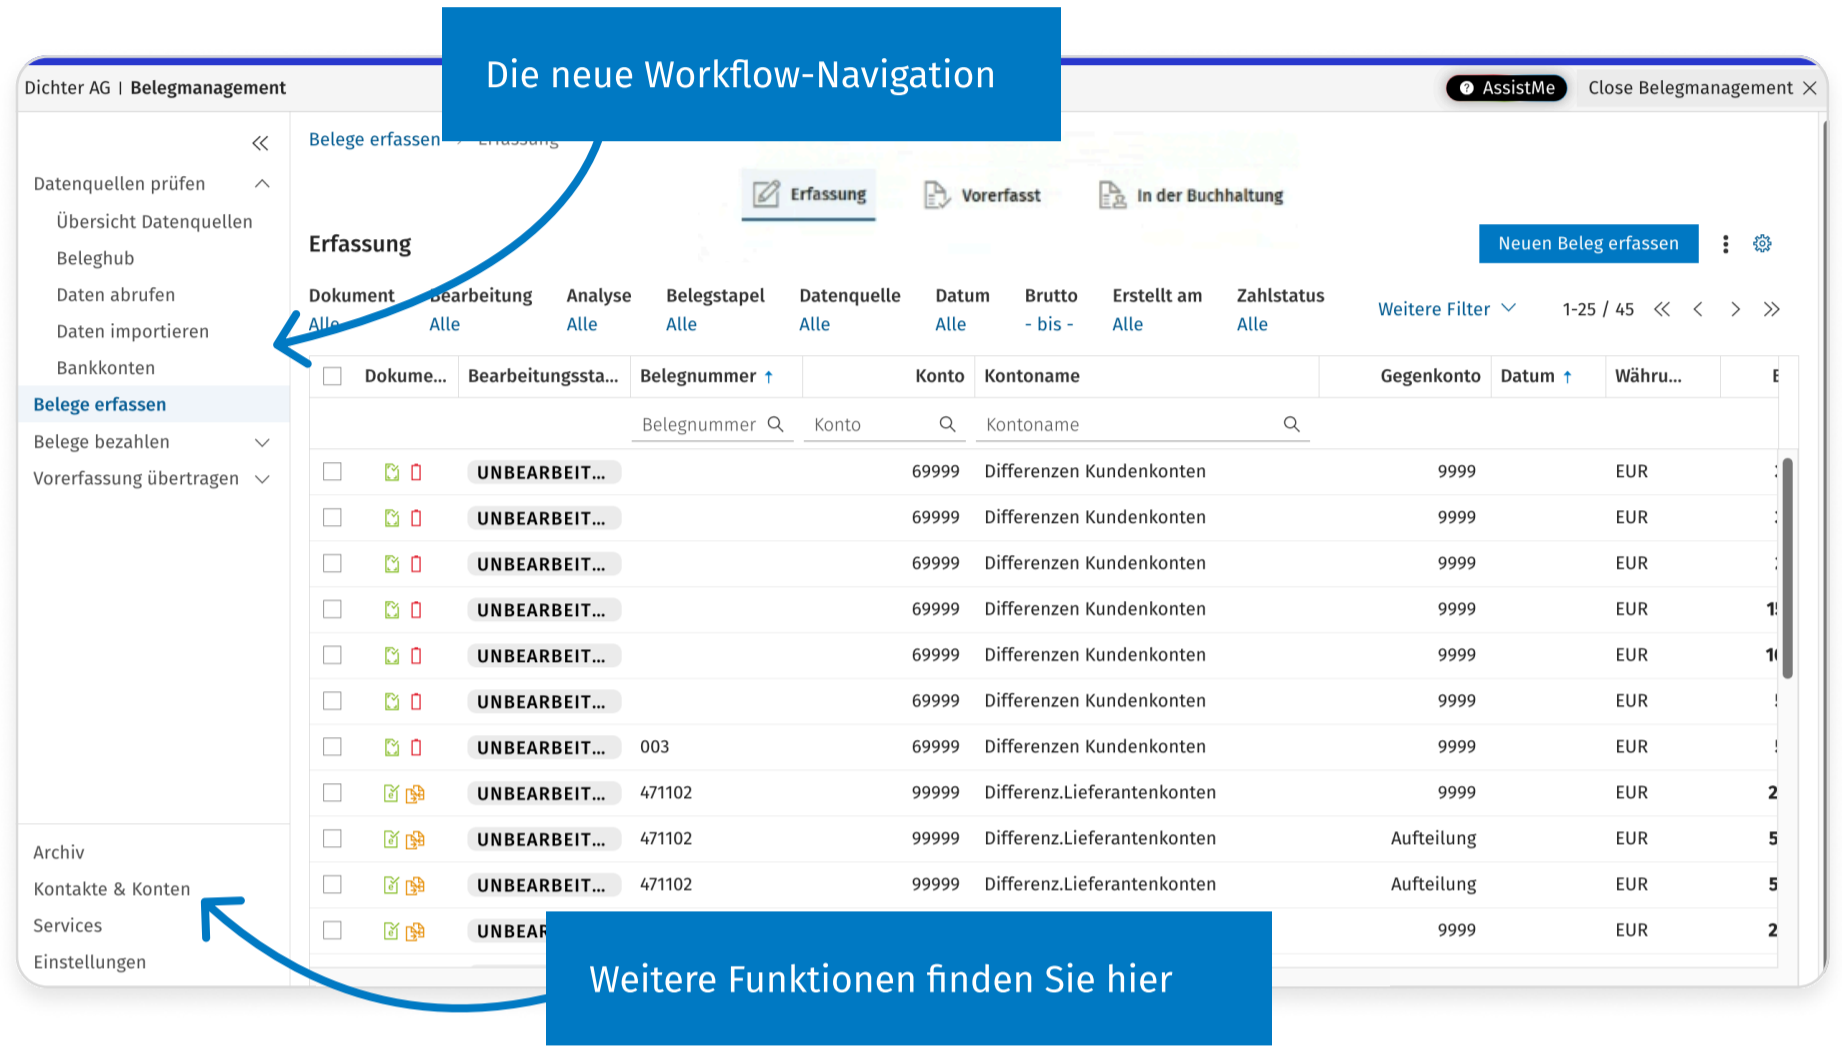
Die neue Workflow-Navigation

Dichter AG | Belegmanagement

AssistMe Close Belegmanagement

Datenquellen prüfen
Übersicht Datenquellen
Beleghub
Daten abrufen
Daten importieren
Bankkonten
Belege erfassen
Belege bezahlen
Vorerfassung übertragen

Archiv
Kontakte & Konten
Services
Einstellungen

Belege erfassen > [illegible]

Erfassung Vorerfasst In der Buchhaltung

Erfassung

Neuen Beleg erfassen

| Dokument | Bearbeitung | Analyse | Belegstapel | Datenquelle | Datum | Brutto | Erstellt am | Zahlstatus |
|---|---|---|---|---|---|---|---|---|
| Alle | Alle | Alle | Alle | Alle | Alle | - bis - | Alle | Alle |

Weitere Filter 1-25 / 45

| Dokume... | Bearbeitungssta... | Belegnummer | Konto | Kontoname | Gegenkonto | Datum | Währu... | E |
|---|---|---|---|---|---|---|---|---|
| | | Belegnummer | Konto | Kontoname | | | | |
| | UNBEARBEIT... | | 69999 | Differenzen Kundenkonten | 9999 | | EUR | |
| | UNBEARBEIT... | | 69999 | Differenzen Kundenkonten | 9999 | | EUR | |
| | UNBEARBEIT... | | 69999 | Differenzen Kundenkonten | 9999 | | EUR | |
| | UNBEARBEIT... | | 69999 | Differenzen Kundenkonten | 9999 | | EUR | 1 |
| | UNBEARBEIT... | | 69999 | Differenzen Kundenkonten | 9999 | | EUR | 1 |
| | UNBEARBEIT... | | 69999 | Differenzen Kundenkonten | 9999 | | EUR | |
| | UNBEARBEIT... | 003 | 69999 | Differenzen Kundenkonten | 9999 | | EUR | |
| | UNBEARBEIT... | 471102 | 99999 | Differenz.Lieferantenkonten | 9999 | | EUR | 2 |
| | UNBEARBEIT... | 471102 | 99999 | Differenz.Lieferantenkonten | Aufteilung | | EUR | 5 |
| | UNBEARBEIT... | 471102 | 99999 | Differenz.Lieferantenkonten | Aufteilung | | EUR | 5 |
| | UNBEAR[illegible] | | | | 9999 | | EUR | 2 |

Weitere Funktionen finden Sie hier